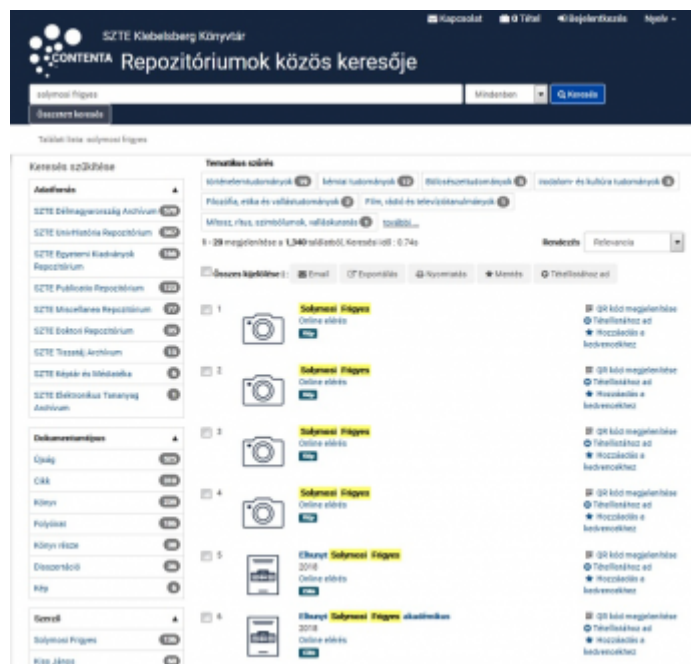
Kapcsolat 0 Tétel Bejelentkezés Nyelv

SZTE Klebelsberg Könyvtár

CONTENTA Repozitóriumok közös keresője

solymosi frigyes

Mindenben

Keresés

Összetett keresés

Találati lista: solymosi frigyes

Keresés szűkítése

Adatforrás

SZTE Délmagyarország Archívum 579

SZTE Univ-História Repozitórium 447

SZTE Egyetemi Kiadványok Repozitórium 168

SZTE Publicatio Repozitórium 133

SZTE Miscellanea Repozitórium 77

SZTE Doktori Repozitórium 35

SZTE Tisztelt Archívum 13

SZTE Képtár és Médiatéka 6

SZTE Elektronikus Tananyag Archívum 1

Dokumentumtípus

Újság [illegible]

Cikk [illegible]

Könyv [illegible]

Folyóirat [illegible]

Könyv része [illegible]

Disszertáció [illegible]

Kép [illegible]

Szerző

Solymosi Frigyes 135

Kiss János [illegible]

Tematikus szűrés

történelemtudományok 99 kémiai tudományok 22 Biológiatudományok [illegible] irodalom- és kultúra tudományok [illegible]

Filozófia, etika és vallástudományok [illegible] Film, vizuális és televíziótudományok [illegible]

Mítosz, rítus, szimbólumok, vallásokutatás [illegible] további...

1 - 20 megjelenítése a 1,340 találatból. Keresési idő: 0.74s

Rendezés Relevancia

Összes kijelölése : Email Exportálás Nyomtatás Mentés Tétellistához ad

1 Solymosi Frigyes Online elérés Kép

QR kód megjelenítése Tétellistához ad Hozzáadás a kedvencekhez

2 Solymosi Frigyes Online elérés Kép

QR kód megjelenítése Tétellistához ad Hozzáadás a kedvencekhez

3 Solymosi Frigyes Online elérés Kép

QR kód megjelenítése Tétellistához ad Hozzáadás a kedvencekhez

4 Solymosi Frigyes Online elérés Kép

QR kód megjelenítése Tétellistához ad Hozzáadás a kedvencekhez

5 Elhunyt Solymosi Frigyes 2018 Online elérés Cikk

QR kód megjelenítése Tétellistához ad Hozzáadás a kedvencekhez

6 Elhunyt Solymosi Frigyes akadémikus 2018 Online elérés Cikk

QR kód megjelenítése Tétellistához ad Hozzáadás a kedvencekhez